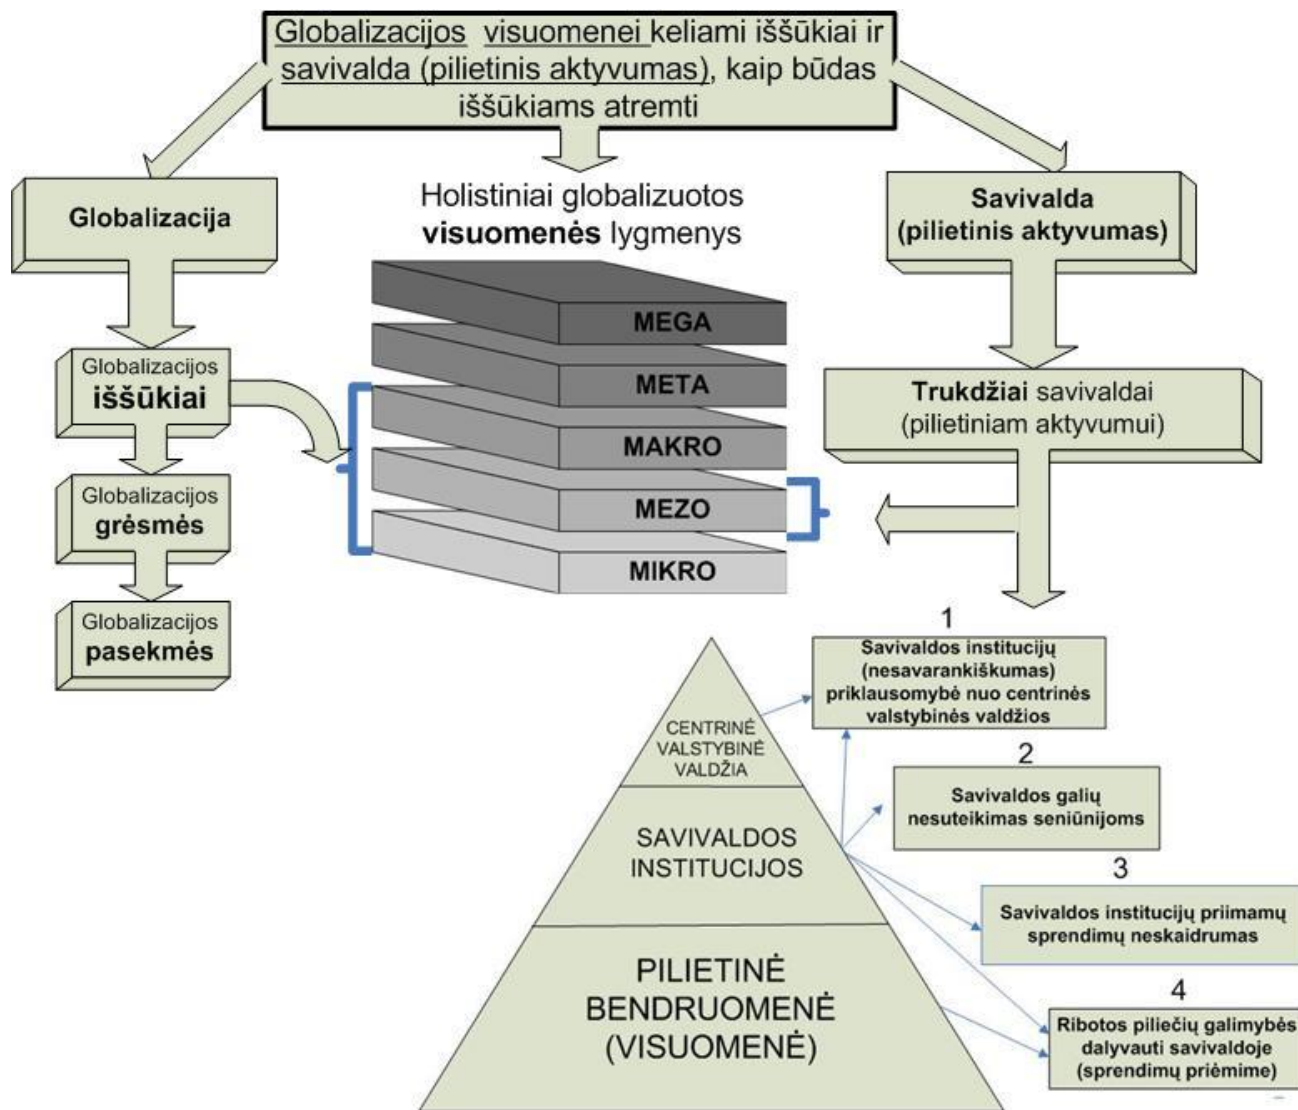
Globalizacijos visuomenei keliami iššūkiai ir savivalda (pilietinis aktyvumas), kaip būdas iššūkiams atremti

Globalizacija

Holistiniai globalizuotos visuomenės lygmenys

Savivalda (pilietinis aktyvumas)

MEGA

META

MAKRO

MEZO

MIKRO

Globalizacijos iššūkiai

Globalizacijos grėsmės

Globalizacijos pasekmės

Trukdžiai savivaldai (pilietiniam aktyvumui)

1
Savivaldos institucijų (nesavarankiškumas) priklausomybė nuo centrinės valstybinės valdžios

CENTRINĖ VALSTYBINĖ VALDŽIA

2
Savivaldos galių nesuteikimas seniūnijoms

SAVIVALDOS INSTITUCIJOS

3
Savivaldos institucijų priimamų sprendimų neskaidrumas

PILIETINĖ BENDRUOMENĖ (VISUOMENĖ)

4
Ribotos piliečių galimybės dalyvauti savivaldoje (sprendimų priėmime)